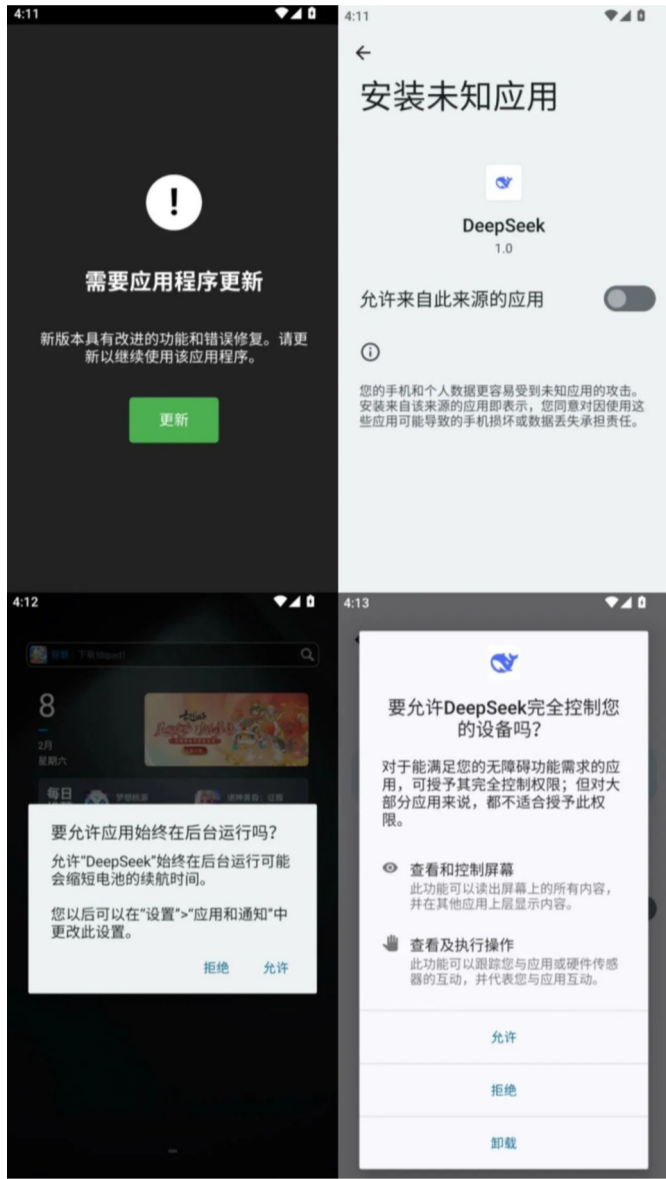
4:11

!

需要应用程序更新

新版本具有改进的功能和错误修复。请更新以继续使用该应用程序。

更新

4:11

←

安装未知应用

DeepSeek
1.0

允许来自此来源的应用

ⓘ

您的手机和个人数据更容易受到未知应用的攻击。安装来自该来源的应用即表示，您同意对因使用这些应用可能导致的手机损坏或数据丢失承担责任。

4:12

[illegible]

8

2月
星期六

每日 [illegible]

要允许应用始终在后台运行吗?

允许"DeepSeek"始终在后台运行可能会缩短电池的续航时间。

您以后可以在"设置">"应用和通知"中更改此设置。

拒绝 允许

4:13

要允许DeepSeek完全控制您的设备吗?

对于能满足您的无障碍功能需求的应用，可授予其完全控制权限；但对大部分应用来说，都不适合授予此权限。

查看和控制屏幕
此功能可以读出屏幕上的所有内容，并在其他应用上层显示内容。

查看及执行操作
此功能可以跟踪您与应用或硬件传感器的互动，并代表您与应用互动。

允许

拒绝

卸载